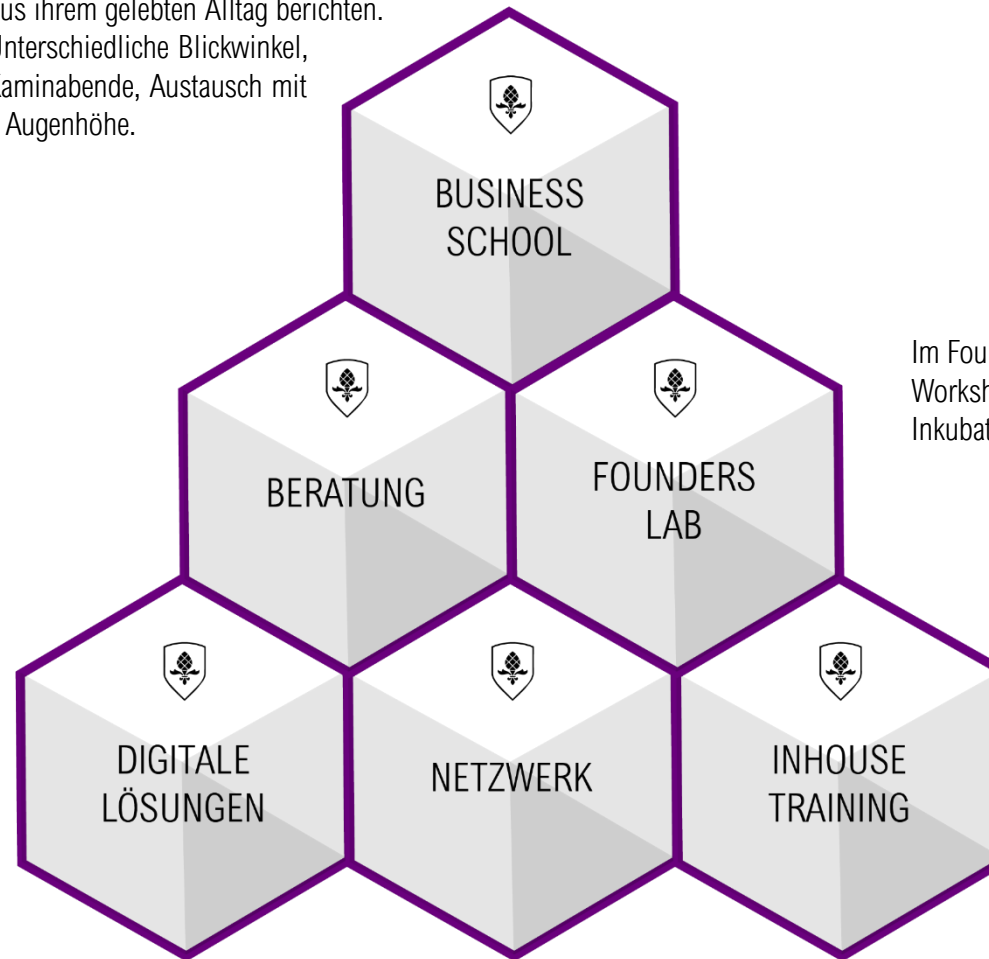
us ihrem gelebten Alltag berichten. Unterschiedliche Blickwinkel, Kaminabende, Austausch mit Augenhöhe.

BUSINESS SCHOOL

Im Fou
Worksh
Inkubat

BERATUNG

FOUNDERS LAB

DIGITALE LÖSUNGEN

NETZWERK

INHOUSE TRAINING